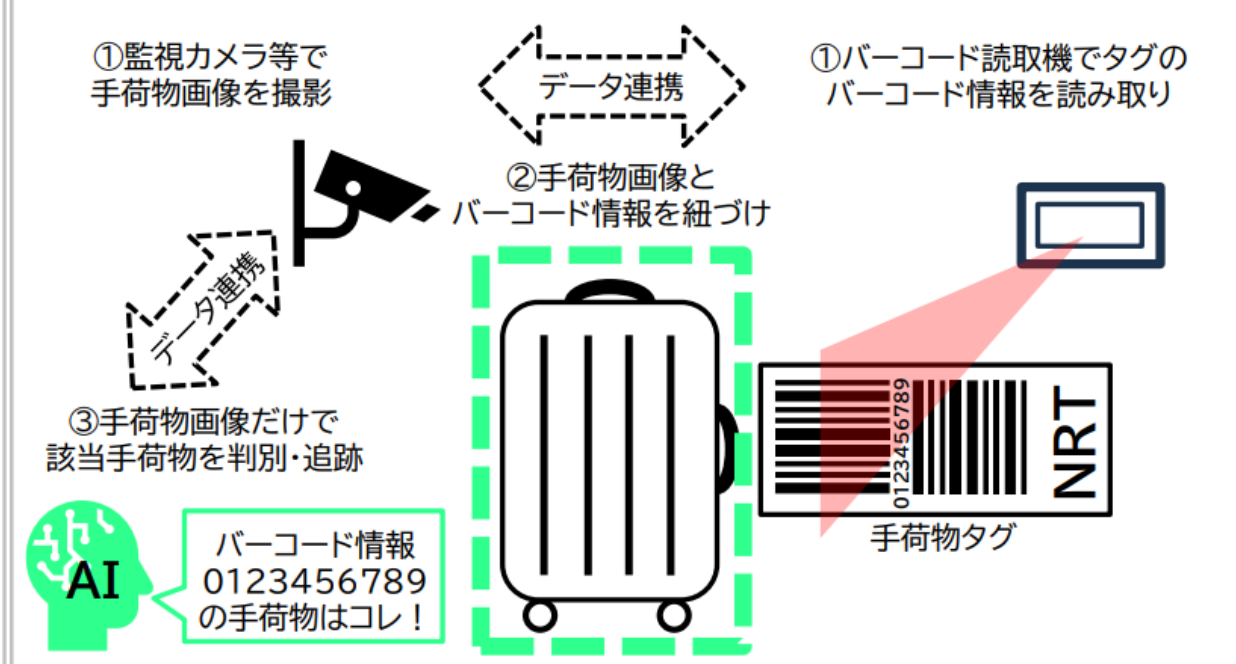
①監視カメラ等で
手荷物画像を撮影

データ連携

①バーコード読取機でタグの
バーコード情報を読み取り

②手荷物画像と
バーコード情報を紐づけ

データ連携

③手荷物画像だけで
該当手荷物を判別・追跡

0123456789

NRT

手荷物タグ

AI

バーコード情報
0123456789
の手荷物はコレ！